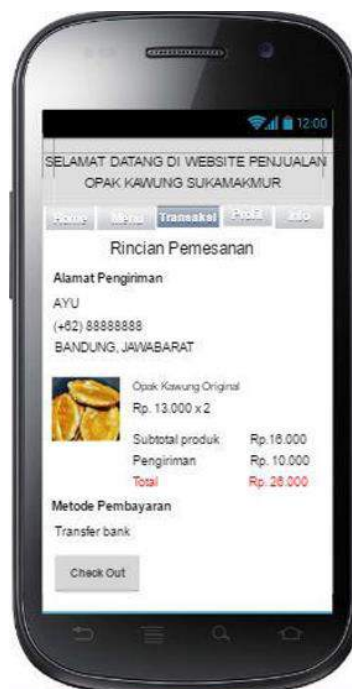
12:00

SELAMAT DATANG DI WEBSITE PENJUALAN OPAK KAWUNG SUKAMAKMUR

Home Menu Transaksi Profil Info

Rincian Pemesanan

Alamat Pengiriman

AYU
(+62) 88888888
BANDUNG, JAWABARAT

Opak Kawung Original
Rp. 13.000 x 2

| | |
|---|---|
| Subtotal produk | Rp.16.000 |
| Pengiriman | Rp. 10.000 |
| Total | Rp. 26.000 |

Metode Pembayaran

Transfer bank

Check Out